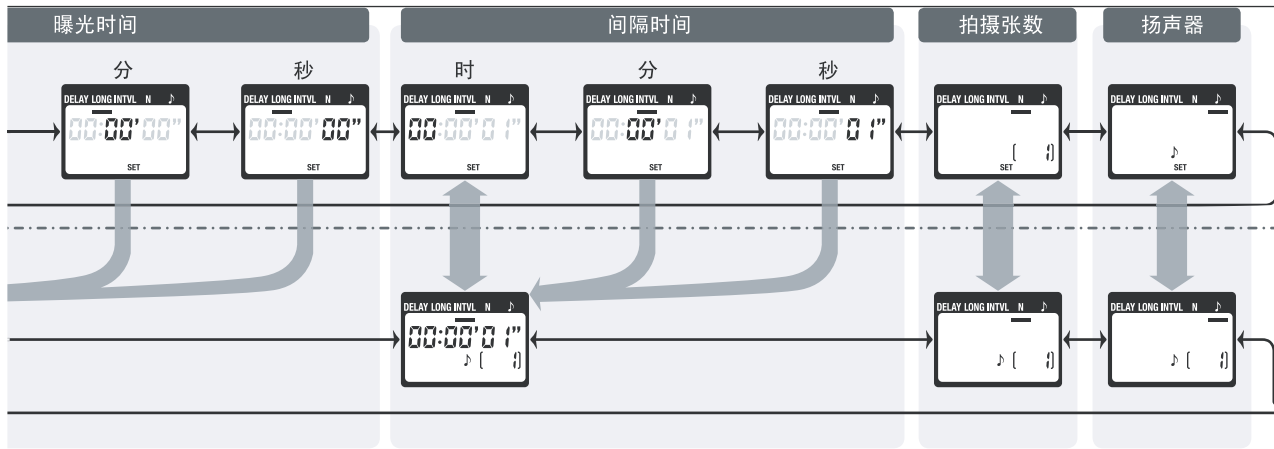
曝光时间

分

DELAY LONG INTVL N ♪
00:00'00"
SET

秒

DELAY LONG INTVL N ♪
00:00'00"
SET

间隔时间

时

DELAY LONG INTVL N ♪
00:00'01"
SET

分

DELAY LONG INTVL N ♪
00:00'01"
SET

秒

DELAY LONG INTVL N ♪
00:00'01"
SET

拍摄张数

DELAY LONG INTVL N ♪
[ ]
SET

扬声器

DELAY LONG INTVL N ♪
♪
SET

DELAY LONG INTVL N ♪
00:00'01"
♪ [ ]

DELAY LONG INTVL N ♪
♪ [ ]

DELAY LONG INTVL N ♪
♪ [ ]